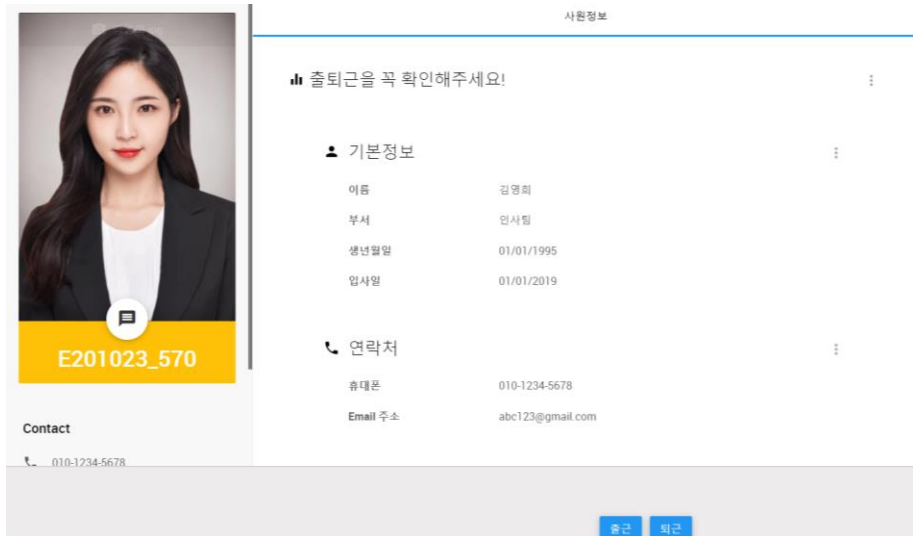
사원정보

출퇴근을 꼭 확인해주세요!

기본정보

이름 김영희

부서 인사팀

생년월일 01/01/1995

입사일 01/01/2019

연락처

휴대폰 010-1234-5678

Email 주소 abc123@gmail.com

E201023_570

Contact

010-1234-5678

출근 퇴근